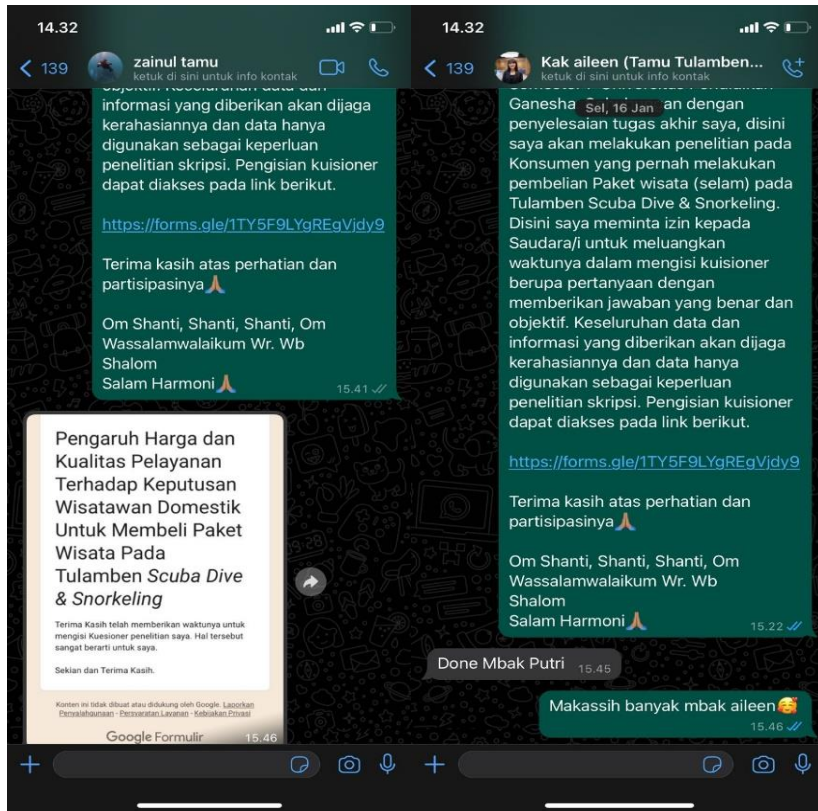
14.32

139

zainul tamu
ketuk di sini untuk info kontak

informasi yang diberikan akan dijaga kerahasiannya dan data hanya digunakan sebagai keperluan penelitian skripsi. Pengisian kuisioner dapat diakses pada link berikut.

https://forms.gle/1TY5F9LYgREgVjdy9

Terima kasih atas perhatian dan partisipasinya🙏

Om Shanti, Shanti, Shanti, Om
Wassalamwalaikum Wr. Wb
Shalom
Salam Harmoni🙏
15.41

Pengaruh Harga dan Kualitas Pelayanan Terhadap Keputusan Wisatawan Domestik Untuk Membeli Paket Wisata Pada Tulamben *Scuba Dive & Snorkeling*

Terima Kasih telah memberikan waktunya untuk mengisi Kuesioner penelitian saya. Hal tersebut sangat berarti untuk saya.

Sekian dan Terima Kasih.

Konten ini tidak dibuat atau didukung oleh Google. Laporkan Penyalahgunaan · Persyaratan Layanan · Kebijakan Privasi

Google Formulir
15.46

14.32

139

Kak aileen (Tamu Tulamben...
ketuk di sini untuk info kontak

Sel, 16 Jan

Ganesha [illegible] an dengan penyelesaian tugas akhir saya, disini saya akan melakukan penelitian pada Konsumen yang pernah melakukan pembelian Paket wisata (selam) pada Tulamben Scuba Dive & Snorkeling. Disini saya meminta izin kepada Saudara/i untuk meluangkan waktunya dalam mengisi kuisioner berupa pertanyaan dengan memberikan jawaban yang benar dan objektif. Keseluruhan data dan informasi yang diberikan akan dijaga kerahasiannya dan data hanya digunakan sebagai keperluan penelitian skripsi. Pengisian kuisioner dapat diakses pada link berikut.

https://forms.gle/1TY5F9LYgREgVjdy9

Terima kasih atas perhatian dan partisipasinya🙏

Om Shanti, Shanti, Shanti, Om
Wassalamwalaikum Wr. Wb
Shalom
Salam Harmoni🙏
15.22

Done Mbak Putri 15.45

Makassih banyak mbak aileen🥰
15.46